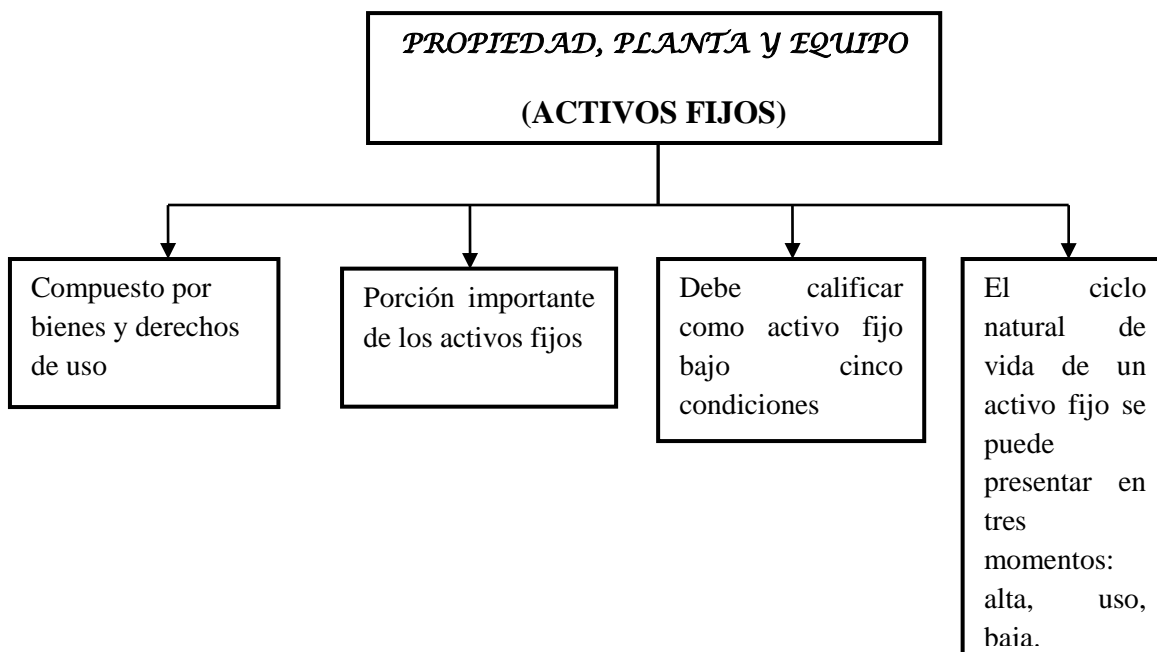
PROPIEDAD, PLANTA Y EQUIPO

(ACTIVOS FIJOS)

Compuesto por bienes y derechos de uso

Porción importante de los activos fijos

Debe calificar como activo fijo bajo cinco condiciones

El ciclo natural de vida de un activo fijo se puede presentar en tres momentos: alta, uso, baja.